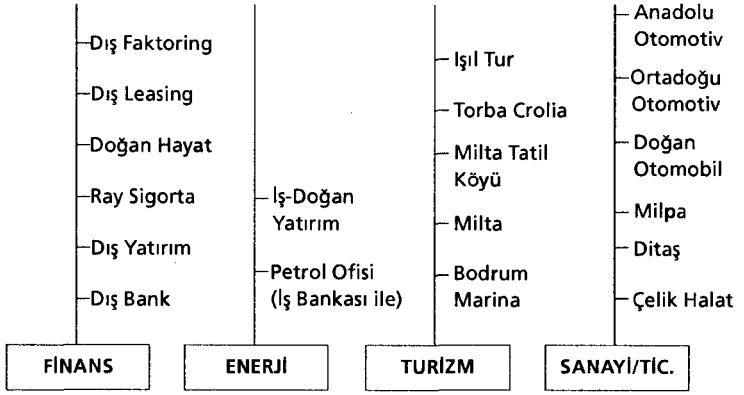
Dış Faktoring
Dış Leasing
Doğan Hayat
Ray Sigorta
Dış Yatırım
Dış Bank
FİNANS

İş-Doğan Yatırım
Petrol Ofisi (İş Bankası ile)
ENERJİ

Işıl Tur
Torba Crolia
Milta Tatil Köyü
Milta
Bodrum Marina
TURİZM

Anadolu Otomotiv
Ortadoğu Otomotiv
Doğan Otomobil
Milpa
Ditaş
Çelik Halat
SANAYİ/TİC.